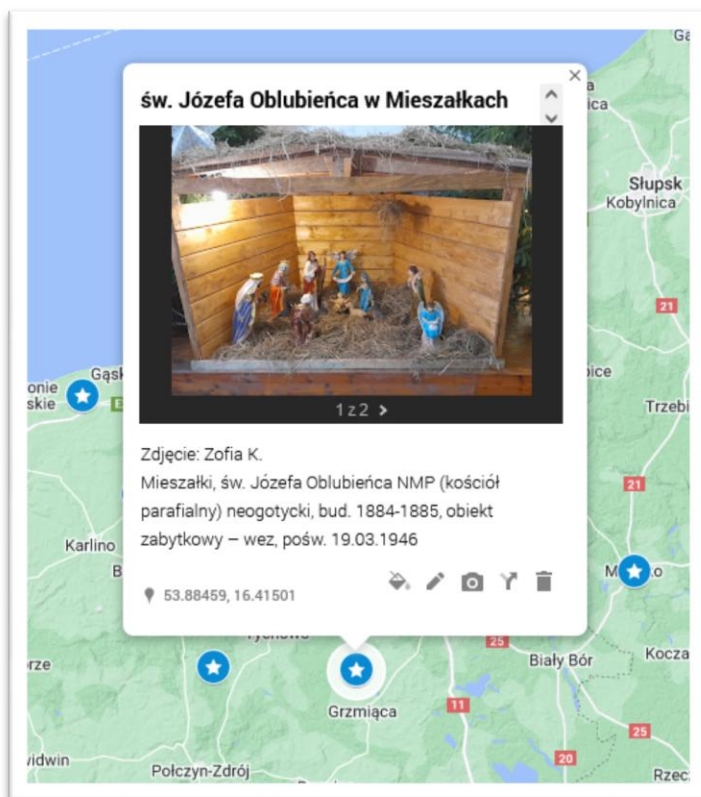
św. Józefa Oblubieńca w Mieszałkach

1 z 2 >

Zdjęcie: Zofia K.
Mieszałki, św. Józefa Oblubieńca NMP (kościół parafialny) neogotycki, bud. 1884-1885, obiekt zabytkowy – wez, pośw. 19.03.1946

53.88459, 16.41501

Ga
Słupsk
Kobylnica
21
Gąsk
onie
skie
Trzebi
21
Karlino
Tychowo
25
Biały Bór
Kocza
rze
Grzmiąca
11
25
widwin
20
Połczyn-Zdrój
Rzec